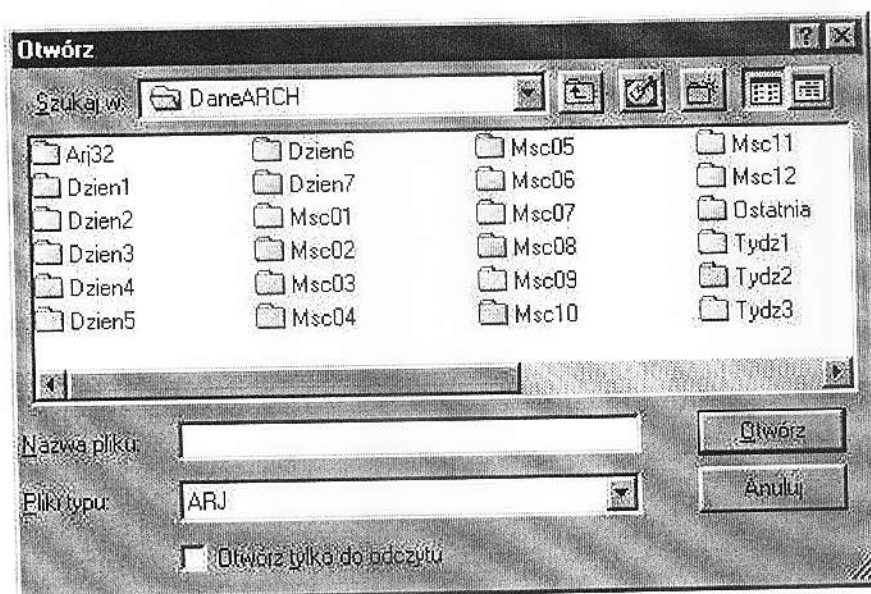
Otwórz

Szukaj w: DaneARCH

Arj32
Dzien1
Dzien2
Dzien3
Dzien4
Dzien5

Dzien6
Dzien7
Msc01
Msc02
Msc03
Msc04

Msc05
Msc06
Msc07
Msc08
Msc09
Msc10

Msc11
Msc12
Ostatnia
Tydz1
Tydz2
Tydz3

Nazwa pliku:

Otwórz

Pliki typu: ARJ

Anuluj

Otwórz tylko do odczytu